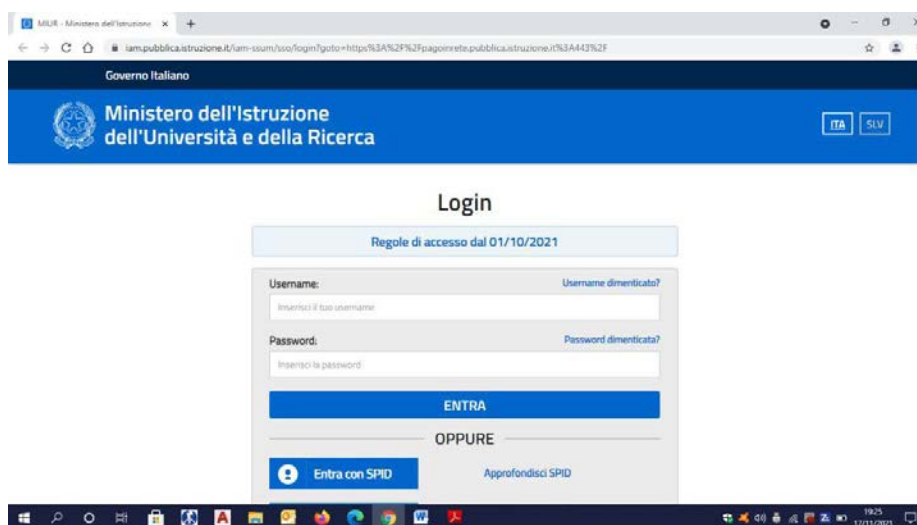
MIUR - Ministero dell'Istruzione ×

iam.pubblica.istruzione.it/iam-ssum/sso/login?goto=https%3A%2F%2Fpagoinrete.pubblica.istruzione.it%3A443%2F

Governo Italiano

Ministero dell'Istruzione dell'Università e della Ricerca

ITA SLV

Login

Regole di accesso dal 01/10/2021

Username:

Username dimenticato?

Inserisci il tuo username

Password:

Password dimenticata?

Inserisci la password

ENTRA

OPPURE

Entra con SPID

Approfondisci SPID

19:25
17/11/2021